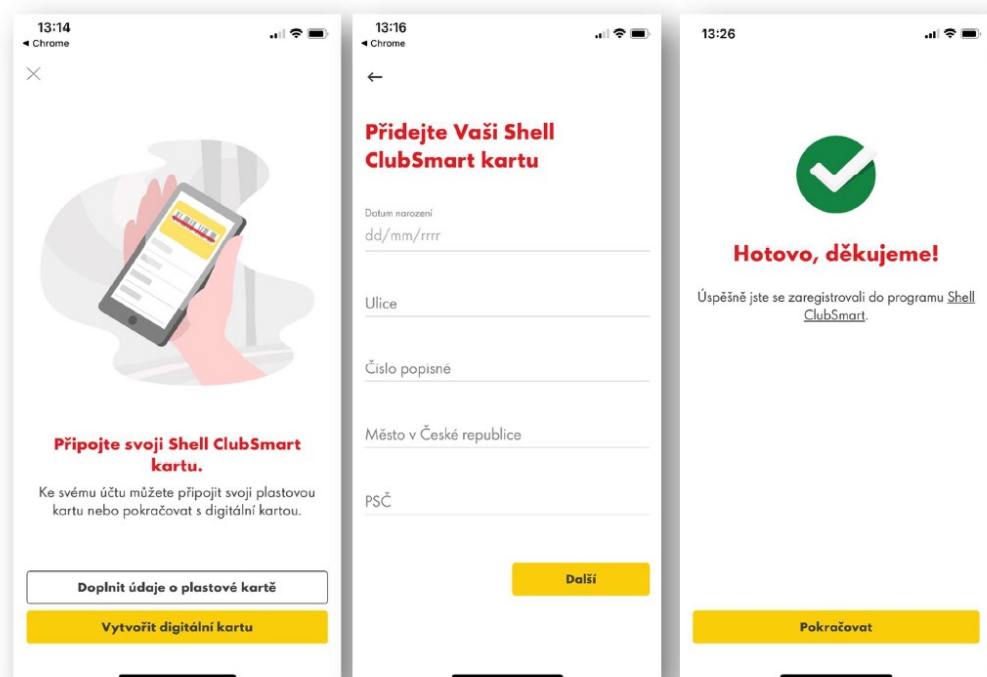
13:14
◀ Chrome

Připojte svoji Shell ClubSmart kartu.

Ke svému účtu můžete připojit svoji plastovou kartu nebo pokračovat s digitální kartou.

Doplnit údaje o plastové kartě

Vytvořit digitální kartu

13:16
◀ Chrome

Přidejte Vaši Shell ClubSmart kartu

Datum narození
dd/mm/rrrr

Ulice

Číslo popisné

Město v České republice

PSČ

Další

13:26

Hotovo, děkujeme!

Úspěšně jste se zaregistrovali do programu Shell ClubSmart.

Pokračovat